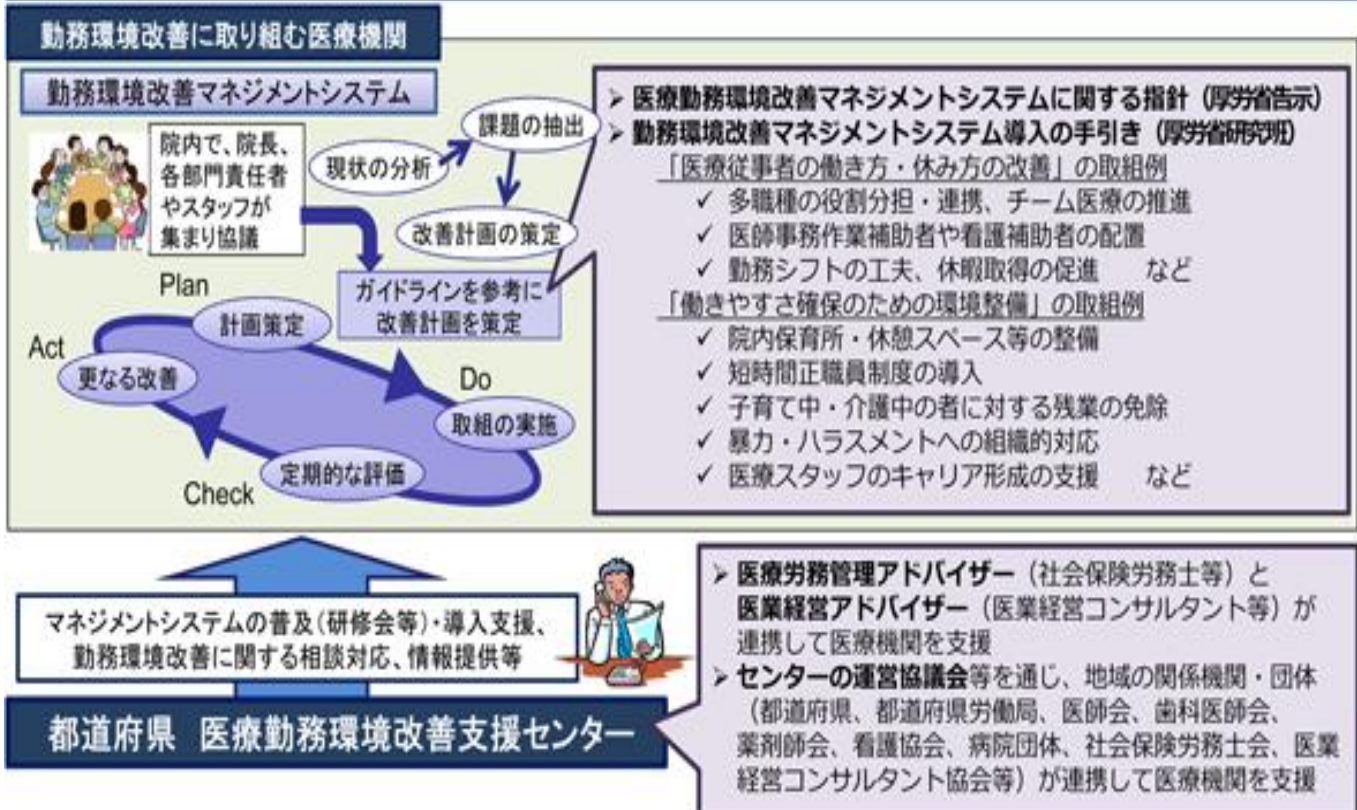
勤務環境改善に取り組む医療機関

勤務環境改善マネジメントシステム

院内で、院長、各部門責任者やスタッフが集まり協議

現状の分析

課題の抽出

改善計画の策定

ガイドラインを参考に改善計画を策定

Plan

計画策定

Act

更なる改善

Do

取組の実施

定期的な評価

Check

➢ 医療勤務環境改善マネジメントシステムに関する指針（厚労省告示）
➢ 勤務環境改善マネジメントシステム導入の手引き（厚労省研究班）

「医療従事者の働き方・休み方の改善」の取組例
✓ 多職種の役割分担・連携、チーム医療の推進
✓ 医師事務作業補助者や看護補助者の配置
✓ 勤務シフトの工夫、休暇取得の促進　など

「働きやすさ確保のための環境整備」の取組例
✓ 院内保育所・休憩スペース等の整備
✓ 短時間正職員制度の導入
✓ 子育て中・介護中の者に対する残業の免除
✓ 暴力・ハラスメントへの組織的対応
✓ 医療スタッフのキャリア形成の支援　など

マネジメントシステムの普及（研修会等）・導入支援、勤務環境改善に関する相談対応、情報提供等

都道府県　医療勤務環境改善支援センター

➢ 医療労務管理アドバイザー（社会保険労務士等）と医業経営アドバイザー（医業経営コンサルタント等）が連携して医療機関を支援
➢ センターの運営協議会等を通じ、地域の関係機関・団体（都道府県、都道府県労働局、医師会、歯科医師会、薬剤師会、看護協会、病院団体、社会保険労務士会、医業経営コンサルタント協会等）が連携して医療機関を支援